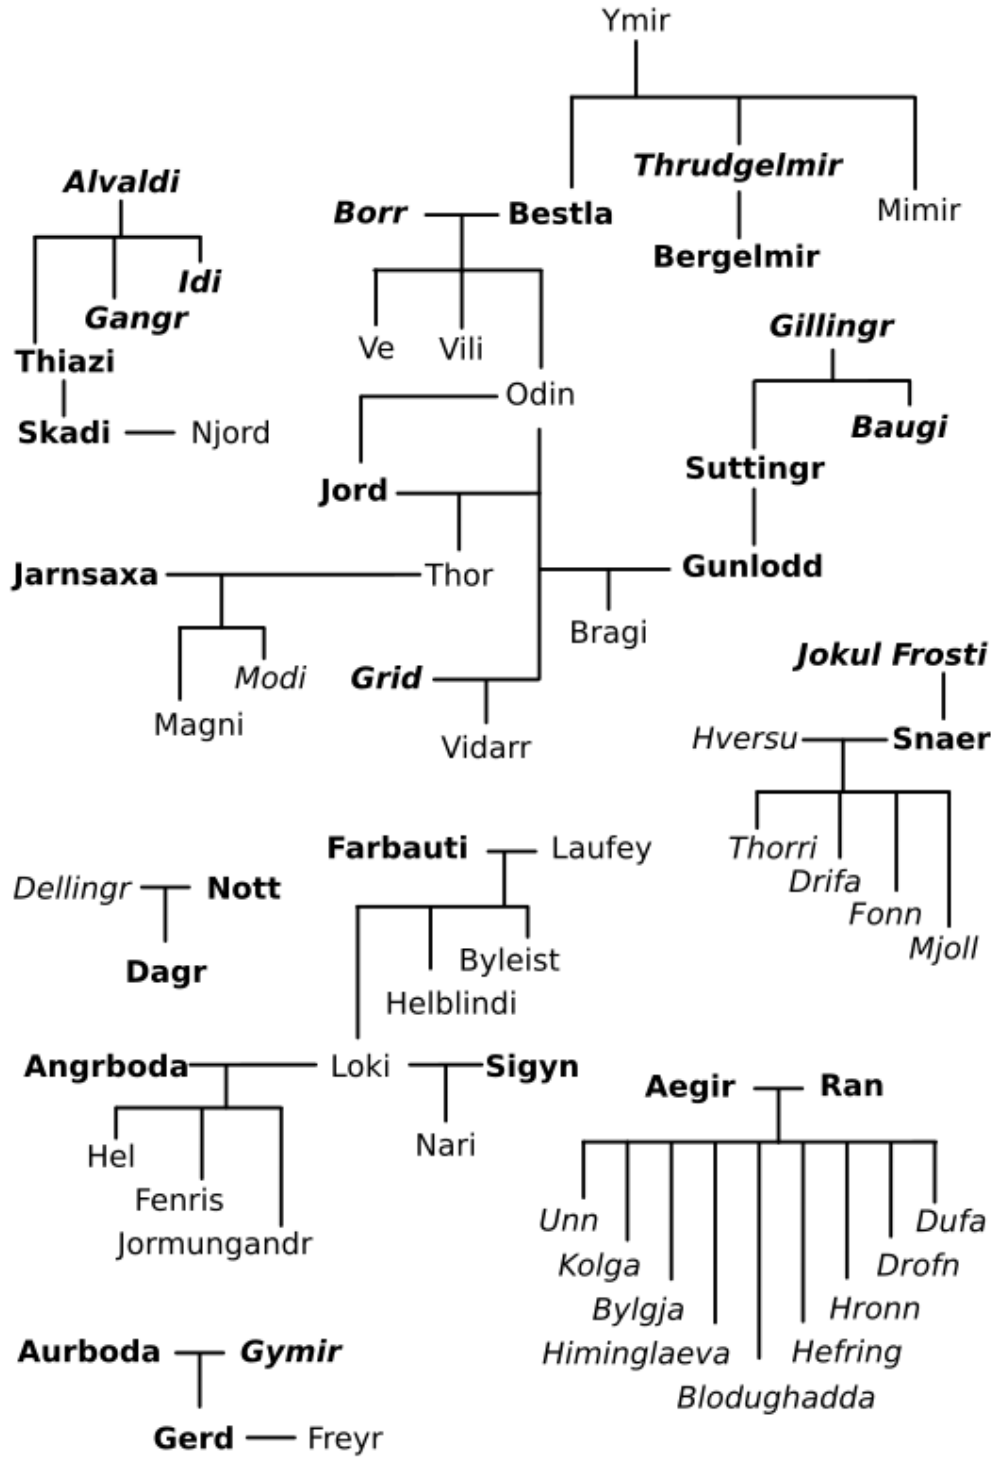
Ymir
Alvaldi
Thrudgelmir
Borr
Bestla
Mimir
Idi
Bergelmir
Gangr
Thiazi
Ve
Vili
Gillingr
Odin
Skadi
Njord
Baugi
Suttingr
Jord
Jarnsaxa
Thor
Gunlodd
Bragi
Modi
Grid
Jokul Frosti
Magni
Vidarr
Hversu
Snaer
Farbauti
Laufey
Thorri
Dellingr
Nott
Drifa
Fonn
Byleist
Mjoll
Dagr
Helblindi
Angrboda
Loki
Sigyn
Aegir
Ran
Hel
Nari
Fenris
Jormungandr
Unn
Dufa
Kolga
Drofn
Bylgja
Hronn
Himinglaeva
Hefring
Blodughadda
Aurboda
Gymir
Gerd
Freyr